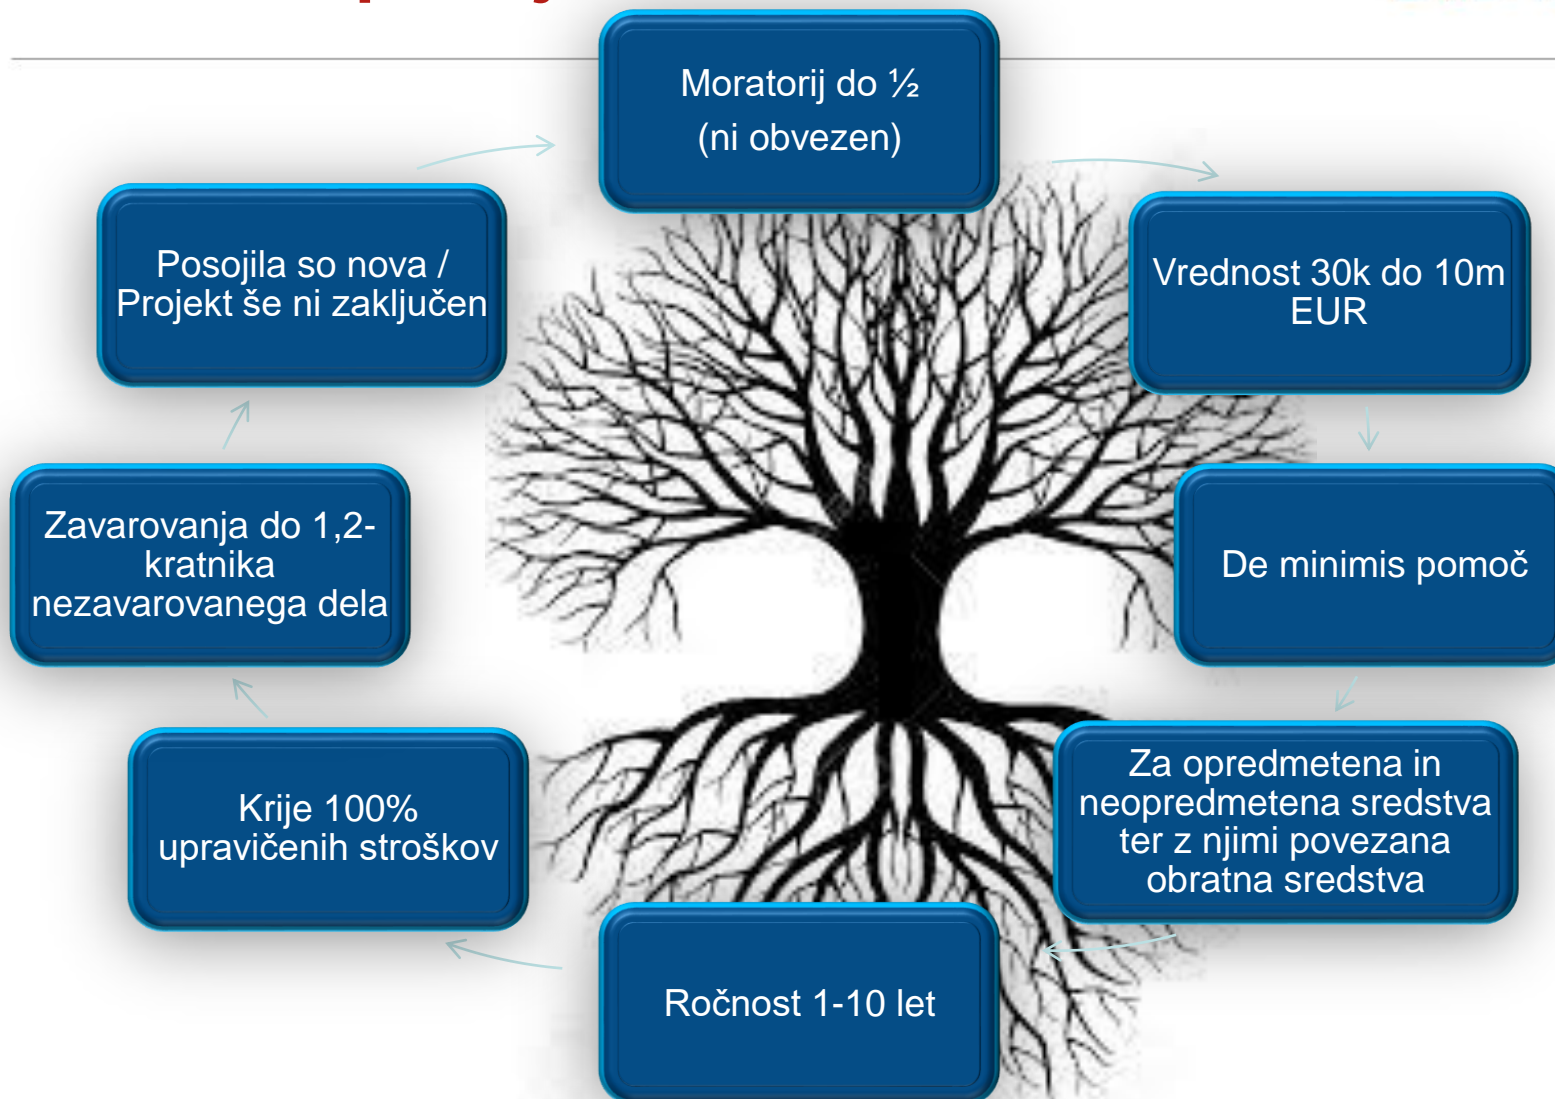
Moratorij do ½
(ni obvezen)

Vrednost 30k do 10m EUR

De minimis pomoč

Za opredmetena in neopredmetena sredstva ter z njimi povezana obratna sredstva

Ročnost 1-10 let

Krije 100% upravičenih stroškov

Zavarovanja do 1,2-kratnika nezavarovanega dela

Posojila so nova / Projekt še ni zaključen